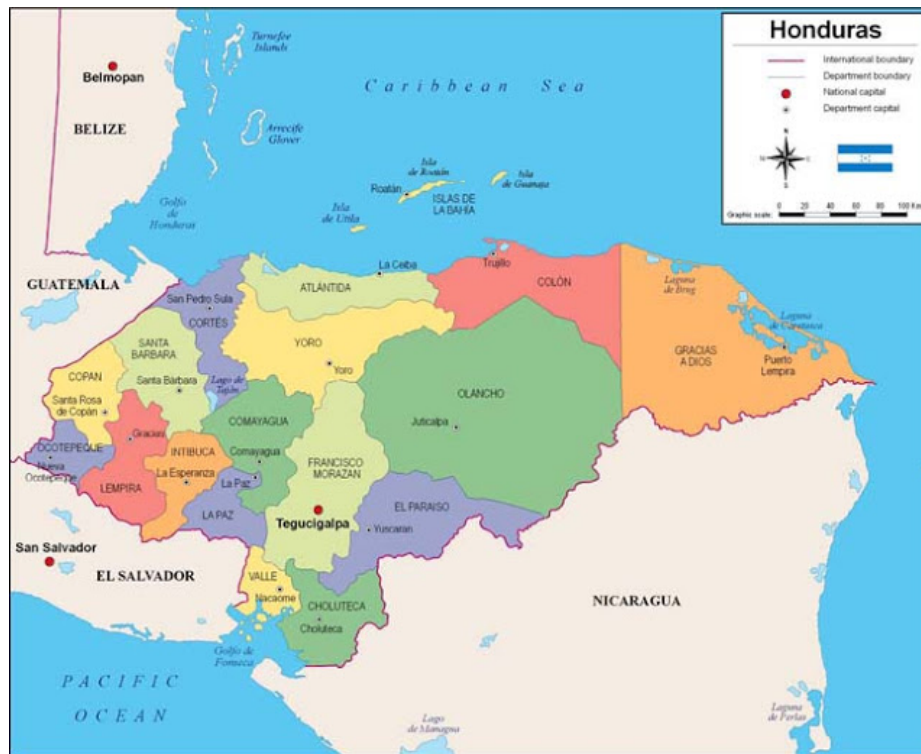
Honduras

International boundary
Department boundary
National capital
Department capital

N
S

Graphic scale: 0 20 40 60 80 100 Km

Turneffe Islands

Belmopan

BELIZE

Caribbean Sea

Arrecife Glover

Isla de Roatán

Roatán

Isla de Guanaja

ISLAS DE LA BAHIA

Isla de Utila

Golfo de Honduras

GUATEMALA

La Ceiba

Trujillo

ATLANTIDA

COLÓN

Laguna de Brus

Laguna de Caratasca

San Pedro Sula

CORTÉS

SANTA BARBARA

YORO

Yoro

GRACIAS A DIOS

Puerto Lempira

COPAN

Santa Bárbara

Lago de Yojoa

OLANCHO

Santa Rosa de Copán

Juticalpa

COMAYAGUA

OCOTEPEQUE

Gracias

Nueva Ocotepeque

INTIBUCA

Comayagua

FRANCISCO MORAZAN

La Esperanza

LEMPIRA

La Paz

EL PARAISO

LA PAZ

Tegucigalpa

Yuscarán

San Salvador

EL SALVADOR

VALLE

Nacaome

NICARAGUA

CHOLUTECA

Choluteca

Golfo de Fonseca

PACIFIC OCEAN

Lago de Managua

Laguna de Perlas